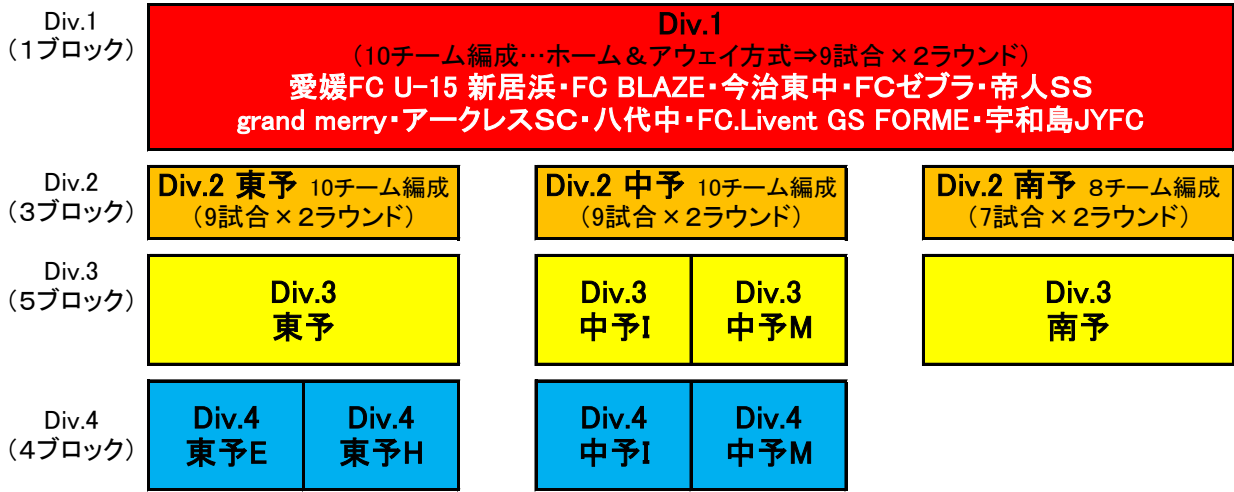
Div.1
（1ブロック）

Div.1
（10チーム編成…ホーム＆アウェイ方式⇒9試合×2ラウンド）
愛媛FC U-15 新居浜・FC BLAZE・今治東中・FCゼブラ・帝人SS
grand merry・アークレスSC・八代中・FC.Livent GS FORME・宇和島JYFC

Div.2
（3ブロック）

Div.2 東予 10チーム編成
（9試合×2ラウンド）

Div.2 中予 10チーム編成
（9試合×2ラウンド）

Div.2 南予 8チーム編成
（7試合×2ラウンド）

Div.3
（5ブロック）

Div.3
東予

Div.3
中予I

Div.3
中予M

Div.3
南予

Div.4
（4ブロック）

Div.4
東予E

Div.4
東予H

Div.4
中予I

Div.4
中予M